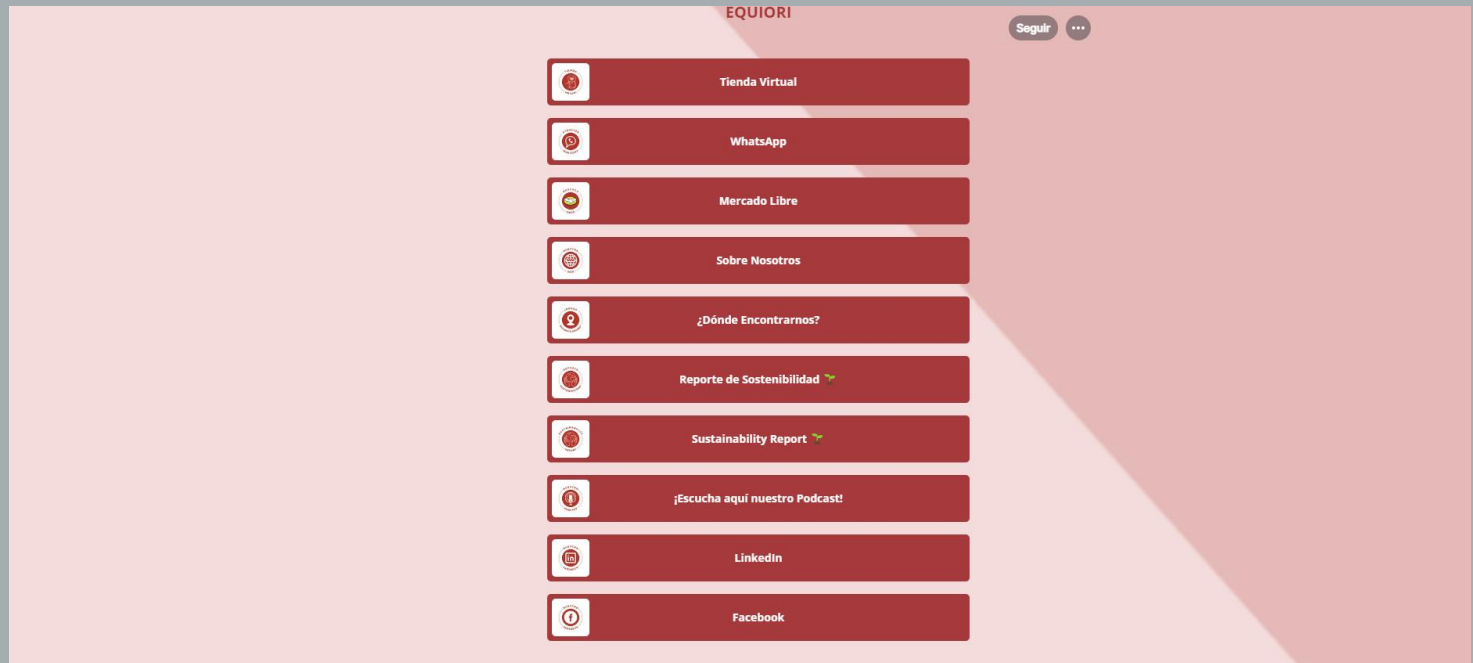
EQUIORI

Seguir

Tienda Virtual

WhatsApp

Mercado Libre

Sobre Nosotros

¿Dónde Encontrarnos?

Reporte de Sostenibilidad 🌱

Sustainability Report 🌱

¡Escucha aquí nuestro Podcast!

LinkedIn

Facebook